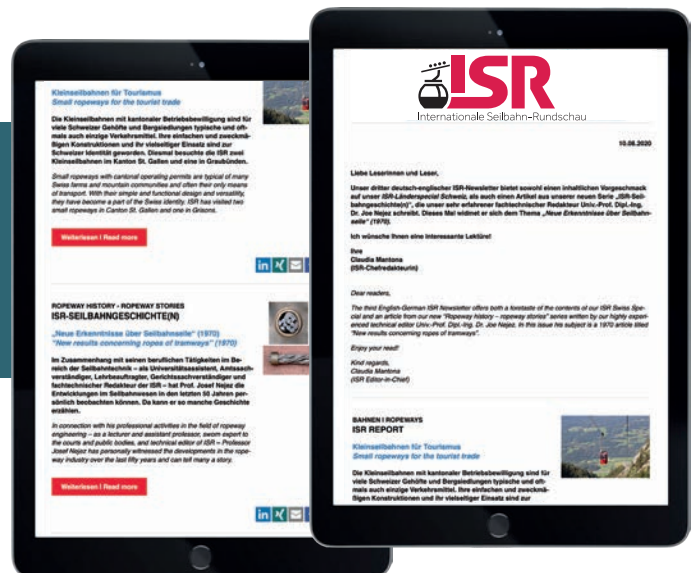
Kleinseilbahnen für Tourismus
Small ropeways for the tourist trade

Die Kleinseilbahnen mit kantonaler Betriebsbewilligung sind für viele Schweizer Gehöfte und Bergsiedlungen typische und oftmals auch einzige Verkehrsmittel. Ihre einfachen und zweckmäßigen Konstruktionen und ihr vielseitiger Einsatz sind zur Schweizer Identität geworden. Diesmal besuchte die ISR zwei Kleinseilbahnen im Kanton St. Gallen und eine in Graubünden.

Small ropeways with cantonal operating permits are typical of many Swiss farms and mountain communities and often their only means of transport. With their simple and functional design and versatility, they have become a part of the Swiss identity. ISR has visited two small ropeways in Canton St. Gallen and one in Grisons.

Weiterlesen | Read more

ROPEWAY HISTORY · ROPEWAY STORIES
ISR-SEILBAHNGESCHICHTE(N)

„Neue Erkenntnisse über Seilbahnseile" (1970)
"New results concerning ropes of tramways" (1970)

Im Zusammenhang mit seinen beruflichen Tätigkeiten im Bereich der Seilbahntechnik – als Universitätsassistent, Amtssachverständiger, Lehrbeauftragter, Gerichtssachverständiger und fachtechnischer Redakteur der ISR – hat Prof. Josef Nejez die Entwicklungen im Seilbahnwesen in den letzten 50 Jahren persönlich beobachten können. Da kann er so manche Geschichte erzählen.

In connection with his professional activities in the field of ropeway engineering – as a lecturer and assistant professor, sworn expert to the courts and public bodies, and technical editor of ISR – Professor Josef Nejez has personally witnessed the developments in the ropeway industry over the last fifty years and can tell many a story.

Weiterlesen | Read more

ISR
Internationale Seilbahn-Rundschau

10.06.2020

Liebe Leserinnen und Leser,

Unser dritter deutsch-englischer ISR-Newsletter bietet sowohl einen inhaltlichen Vorgeschmack auf unser ISR-Länderspecial Schweiz, als auch einen Artikel aus unserer neuen Serie „ISR-Seilbahngeschichte(n)", die unser sehr erfahrener fachtechnischer Redakteur Univ.-Prof. Dipl.-Ing. Dr. Joe Nejez schreibt. Dieses Mal widmet er sich dem Thema „Neue Erkenntnisse über Seilbahnseile" (1970).

Ich wünsche Ihnen eine interessante Lektüre!

Ihre
Claudia Mantona
(ISR-Chefredakteurin)

Dear readers,

The third English-German ISR Newsletter offers both a foretaste of the contents of our ISR Swiss Special and an article from our new "Ropeway history – ropeway stories" series written by our highly experienced technical editor Univ.-Prof. Dipl.-Ing. Dr. Joe Nejez. In this issue his subject is a 1970 article titled "New results concerning ropes of tramways".

Enjoy your read!

Kind regards,
Claudia Mantona
(ISR Editor-in-Chief)

BAHNEN | ROPEWAYS
ISR REPORT

Kleinseilbahnen für Tourismus
Small ropeways for the tourist trade

Die Kleinseilbahnen mit kantonaler Betriebsbewilligung sind für viele Schweizer Gehöfte und Bergsiedlungen typische und oftmals auch einzige Verkehrsmittel. Ihre einfachen und zweckmäßigen Konstruktionen und ihr vielseitiger Einsatz sind zur